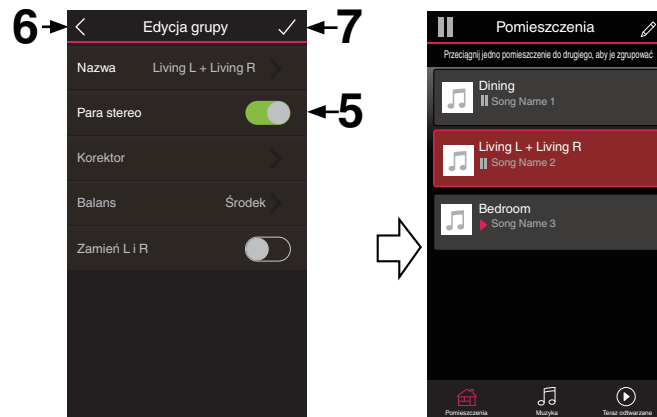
6

Edycja grupy

7

Nazwa Living L + Living R

Para stereo

5

Korektor

Balans Środek

Zamień L i R

Pomieszczenia

Przeciągnij jedno pomieszczenie do drugiego, aby je zgrupować

Dining
Song Name 1

Living L + Living R
Song Name 2

Bedroom
Song Name 3

Pomieszczenia Muzyka Teraz odtwarzane